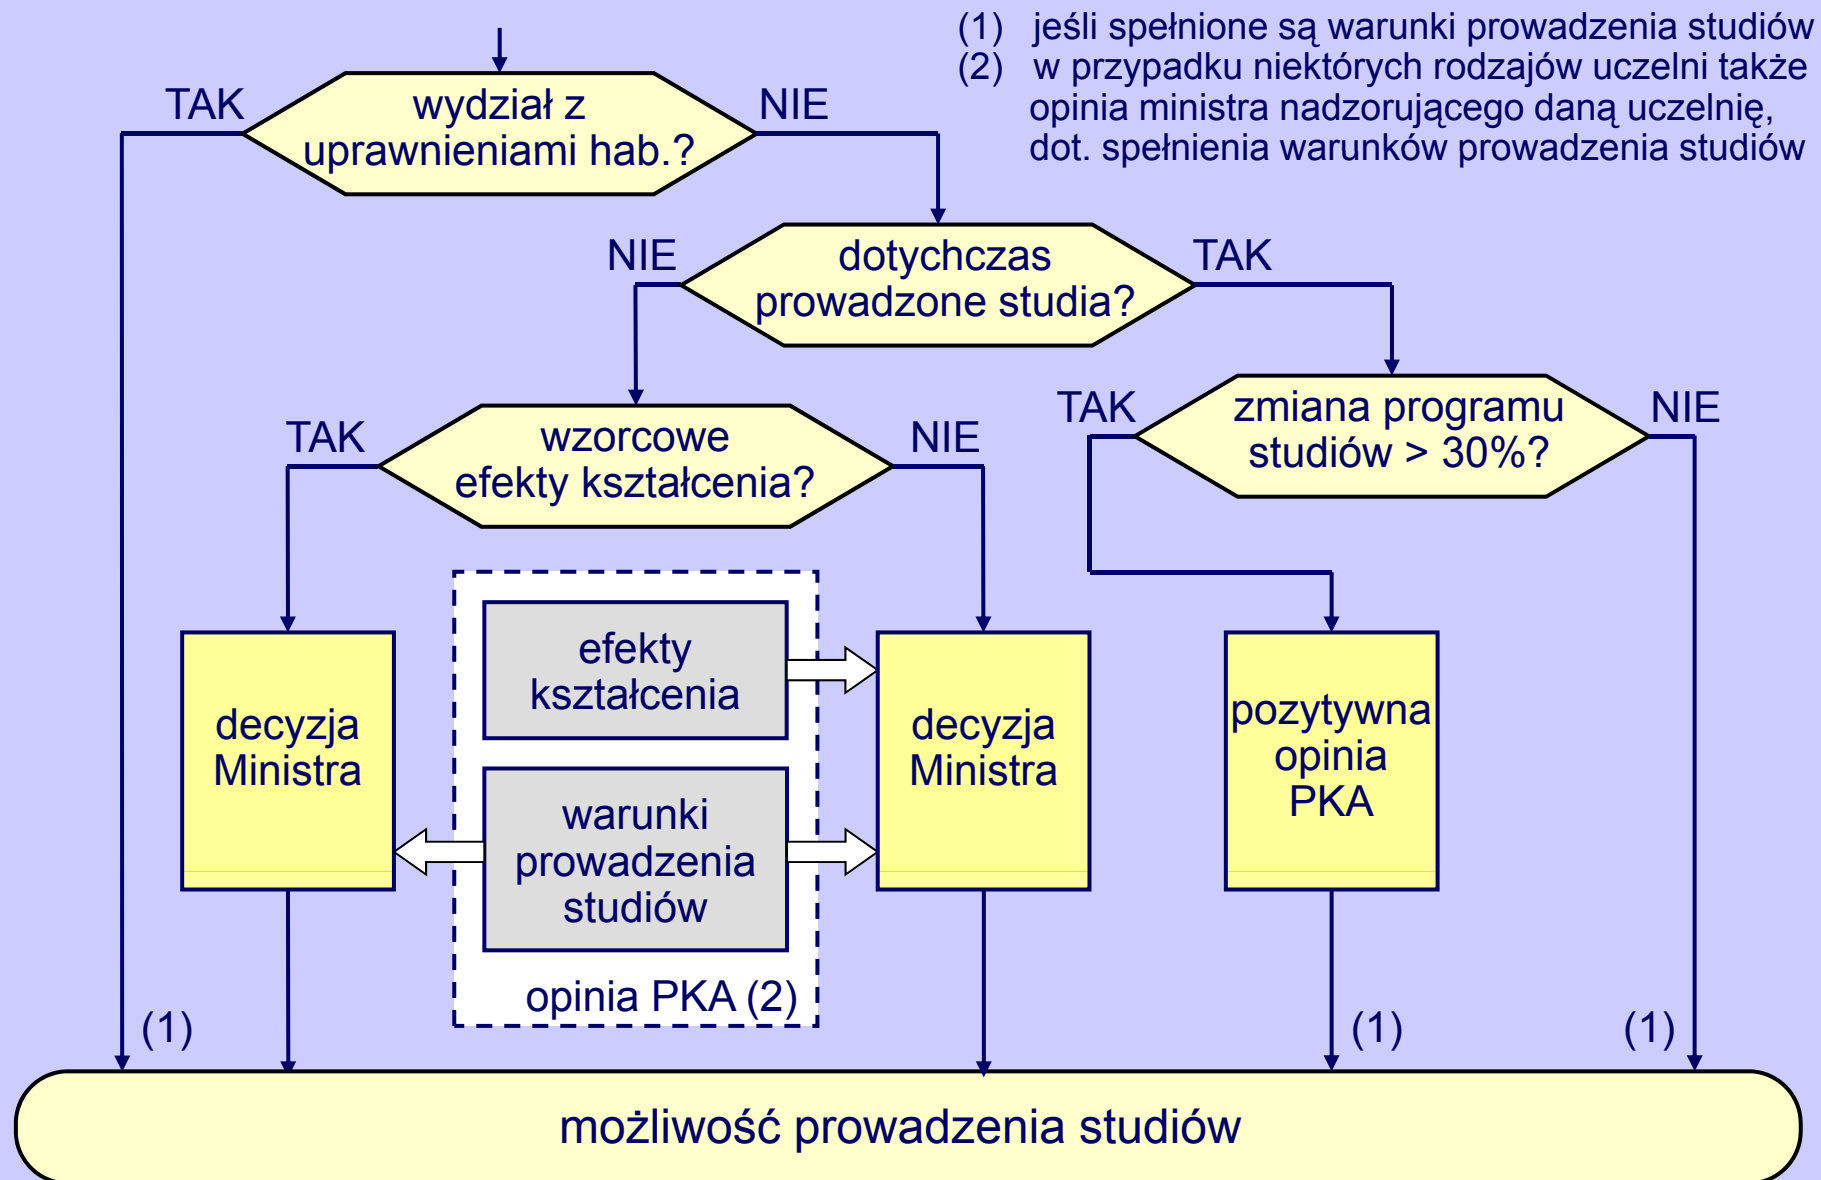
(1) jeśli spełnione są warunki prowadzenia studiów
(2) w przypadku niektórych rodzajów uczelni także opinia ministra nadzorującego daną uczelnię, dot. spełnienia warunków prowadzenia studiów

TAK
wydział z uprawnieniami hab.?
NIE

NIE
dotychczas prowadzone studia?
TAK

TAK
wzorcowe efekty kształcenia?
NIE

TAK
zmiana programu studiów > 30%?
NIE

efekty kształcenia

warunki prowadzenia studiów

opinia PKA (2)

decyzja Ministra

decyzja Ministra

pozytywna opinia PKA

(1)

(1)

(1)

możliwość prowadzenia studiów